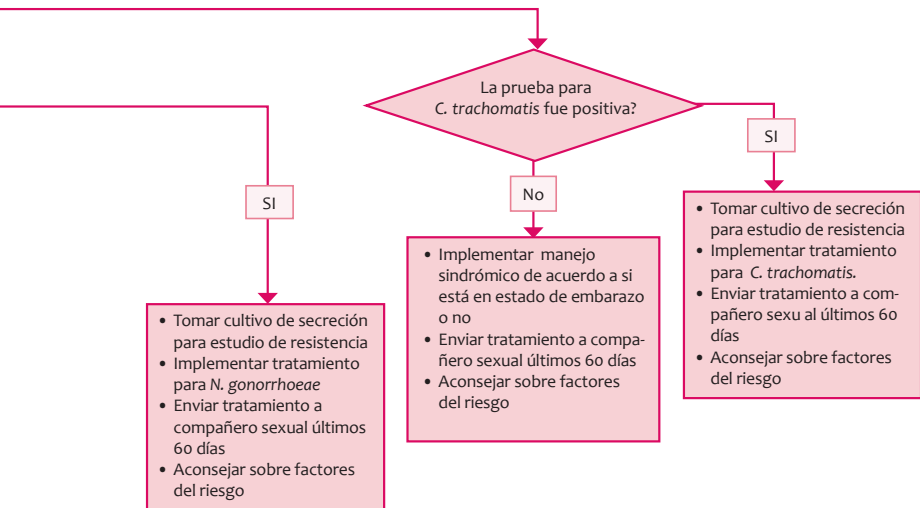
La prueba para *C. trachomatis* fue positiva?

SI

- Tomar cultivo de secreción para estudio de resistencia
- Implementar tratamiento para *N. gonorrhoeae*
- Enviar tratamiento a compañero sexual últimos 60 días
- Aconsejar sobre factores del riesgo

No

- Implementar manejo sindrómico de acuerdo a si está en estado de embarazo o no
- Enviar tratamiento a compañero sexual últimos 60 días
- Aconsejar sobre factores del riesgo

SI

- Tomar cultivo de secreción para estudio de resistencia
- Implementar tratamiento para *C. trachomatis*.
- Enviar tratamiento a compañero sexu al últimos 60 días
- Aconsejar sobre factores del riesgo